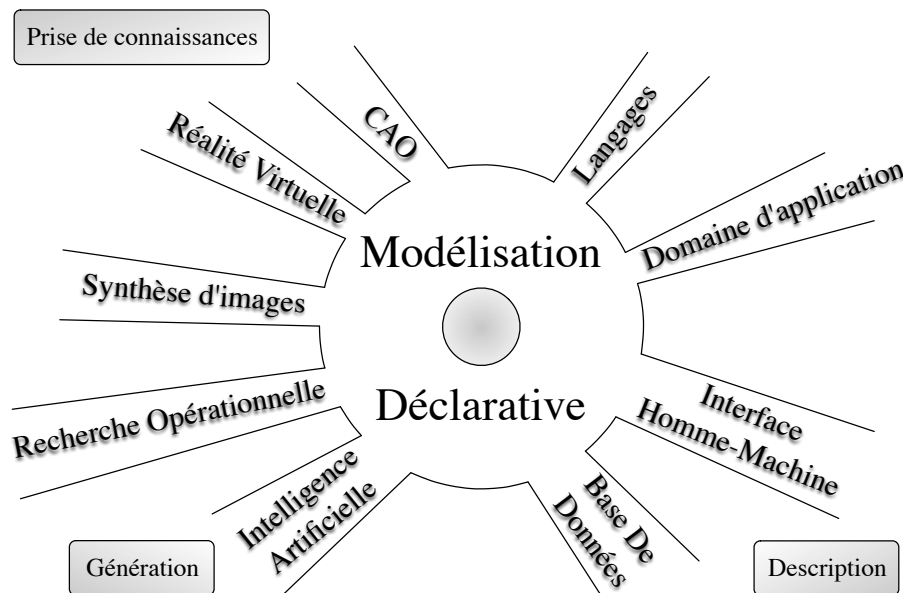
Prise de connaissances

CAO

Réalité Virtuelle

Langages

Domaine d'application

Modélisation

Synthèse d'images

Recherche Opérationnelle

Déclarative

Interface Homme-Machine

Intelligence Artificielle

Base De Données

Génération

Description